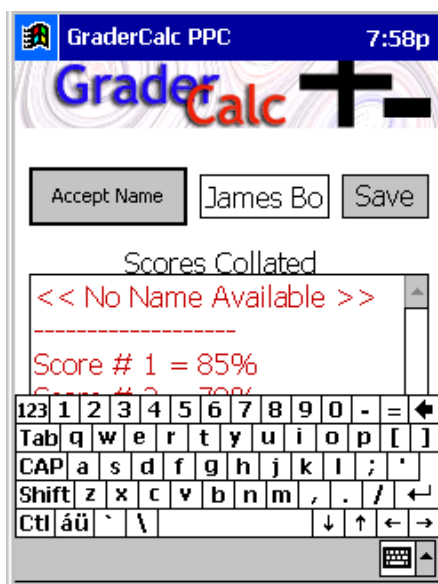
GraderCalc PPC 7:58p

GraderCalc

Accept Name

James Bo

Save

Scores Collated

<< No Name Available >>

-------------------

Score # 1 = 85%

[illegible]

123 1 2 3 4 5 6 7 8 9 0 - =

Tab q w e r t y u i o p [ ]

CAP a s d f g h j k l ; '

Shift z x c v b n m , . /

Ctl áü ` \